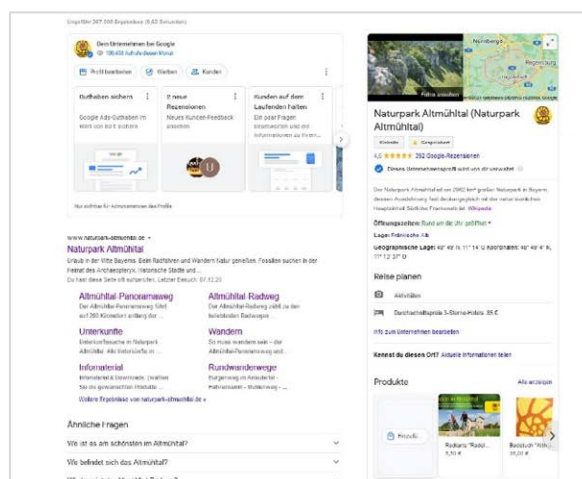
Ungefähr 347.000 Ergebnisse (0,43 Sekunden)

Dein Unternehmen bei Google
100.430 Aufrufe dieser Monat

Profil bearbeiten
Werben
Kunden

Guthaben sichern
Google Ads-Guthaben im Wert von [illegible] sichern

2 neue Rezensionen
Neues Kunden-Feedback ansehen

Kunden auf dem Laufenden halten
Ein paar Fragen beantworten und die Informationen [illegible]

Nur sichtbar für Administratoren des Profils

www.naturpark-altmuehltal.de
Naturpark Altmühltal
Urlaub in der Mitte Bayerns: Beim Radfahren und Wandern Natur genießen, Fossilien suchen in der Heimat des Archaeopteryx, historische Städte und ...
Du hast diese Seite oft aufgerufen. Letzter Besuch: 07.12.23

Altmühltal-Panoramaweg
Der Altmühltal-Panoramaweg führt auf 200 Kilometern entlang der ...

Altmühltal-Radweg
Der Altmühltal-Radweg zählt zu den beliebtesten Radwegen ...

Unterkünfte
Unterkunftssuche im Naturpark Altmühltal. Alle Unterkünfte im ...

Wandern
So muss wandern sein – der Altmühltal-Panoramaweg und ...

Infomaterial
Infomaterial & Downloads. Unablässig ... Sie die gewünschten Produkte ...

Rundwanderwege
Rundwanderwege im Naturpark Altmühltal – Fahrradwege ...

Weitere Ergebnisse von naturpark-altmuehltal.de »

Ähnliche Fragen
Wo ist es am schönsten im Altmühltal?
Wo befindet sich das Altmühltal?

Fotos ansehen
Nürnberg
Regensburg

Naturpark Altmühltal (Naturpark Altmühltal)
Website
Gespeichert
4,6 ★★★★★ 292 Google-Rezensionen
Dieses Unternehmensprofil wird von dir verwaltet

Der Naturpark Altmühltal ist ein 2962 km² großer Naturpark in Bayern, dessen Ausdehnung fast deckungsgleich mit der naturräumlichen Haupteinheit Südliche Frankenalb ist. Wikipedia

Öffnungszeiten: Rund um die Uhr geöffnet
Lage: Fränkische Alb
Geographische Lage: 48° 49' N, 11° 14' O Koordinaten: 48° 49' 0" N, 11° 13' 37" O

Reise planen
Aktivitäten
Durchschnittspreis 3-Sterne-Hotels: 85 €
Info zum Unternehmen bearbeiten

Kennst du diesen Ort? Aktuelle Informationen teilen

Produkte
Alle anzeigen
Produkt
Radkarte "Rad...
9,50 €
Radbuch "Alt...
10,00 €